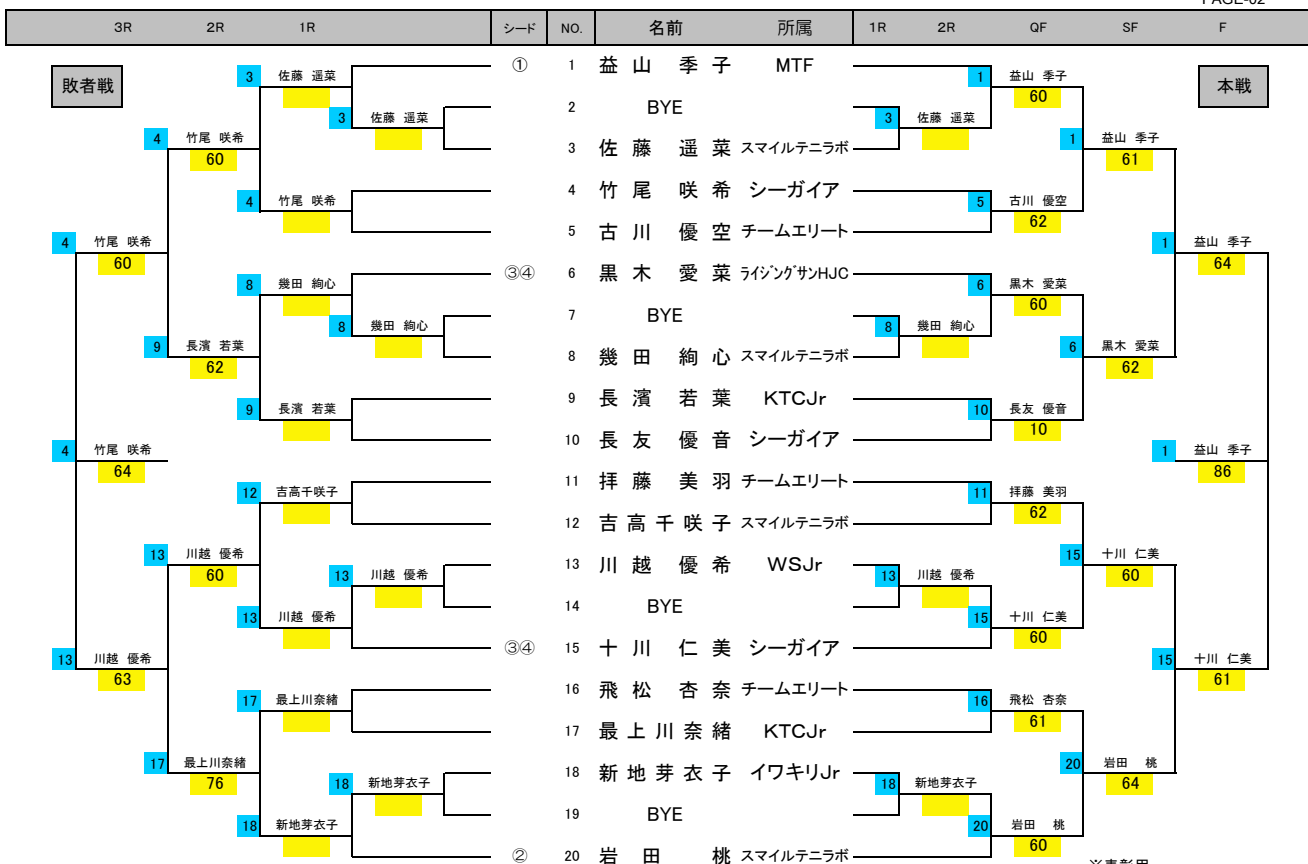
PAGE-02

| 3R | 2R | 1R | シード | NO. | 名前 | 所属 | 1R | 2R | QF | SF | F |
|---|---|---|---|---|---|---|---|---|---|---|---|
| | | | ① | 1 | 益山 季子 | MTF | | | | | |
| | | | | 2 | BYE | | | | | | |
| | | | | 3 | 佐藤 遥菜 | スマイルテニラボ | | | | | |
| | | | | 4 | 竹尾 咲希 | シーガイア | | | | | |
| | | | | 5 | 古川 優空 | チームエリート | | | | | |
| | | | ③④ | 6 | 黒木 愛菜 | ﾗｲｼﾞﾝｸﾞｻﾝHJC | | | | | |
| | | | | 7 | BYE | | | | | | |
| | | | | 8 | 幾田 絢心 | スマイルテニラボ | | | | | |
| | | | | 9 | 長濱 若葉 | KTCJr | | | | | |
| | | | | 10 | 長友 優音 | シーガイア | | | | | |
| | | | | 11 | 拝藤 美羽 | チームエリート | | | | | |
| | | | | 12 | 吉高千咲子 | スマイルテニラボ | | | | | |
| | | | | 13 | 川越 優希 | WSJr | | | | | |
| | | | | 14 | BYE | | | | | | |
| | | | ③④ | 15 | 十川 仁美 | シーガイア | | | | | |
| | | | | 16 | 飛松 杏奈 | チームエリート | | | | | |
| | | | | 17 | 最上川奈緒 | KTCJr | | | | | |
| | | | | 18 | 新地芽衣子 | イワキリJr | | | | | |
| | | | | 19 | BYE | | | | | | |
| | | | ② | 20 | 岩田 桃 | スマイルテニラボ | | | | | |

敗者戦

3 佐藤 遥菜
3 佐藤 遥菜
4 竹尾 咲希 60
4 竹尾 咲希
4 竹尾 咲希 60
8 幾田 絢心
8 幾田 絢心
9 長濱 若葉 62
9 長濱 若葉
4 竹尾 咲希 64
12 吉高千咲子
13 川越 優希 60
13 川越 優希
13 川越 優希
13 川越 優希 63
17 最上川奈緒
17 最上川奈緒 76
18 新地芽衣子
18 新地芽衣子

本戦

1 益山 季子 60
3 佐藤 遥菜
1 益山 季子 61
5 古川 優空 62
1 益山 季子 64
6 黒木 愛菜 60
8 幾田 絢心
6 黒木 愛菜 62
10 長友 優音 10
1 益山 季子 86
11 拝藤 美羽 62
15 十川 仁美 60
13 川越 優希
15 十川 仁美 60
15 十川 仁美 61
16 飛松 杏奈 61
20 岩田 桃 64
18 新地芽衣子
20 岩田 桃 60

※表彰用